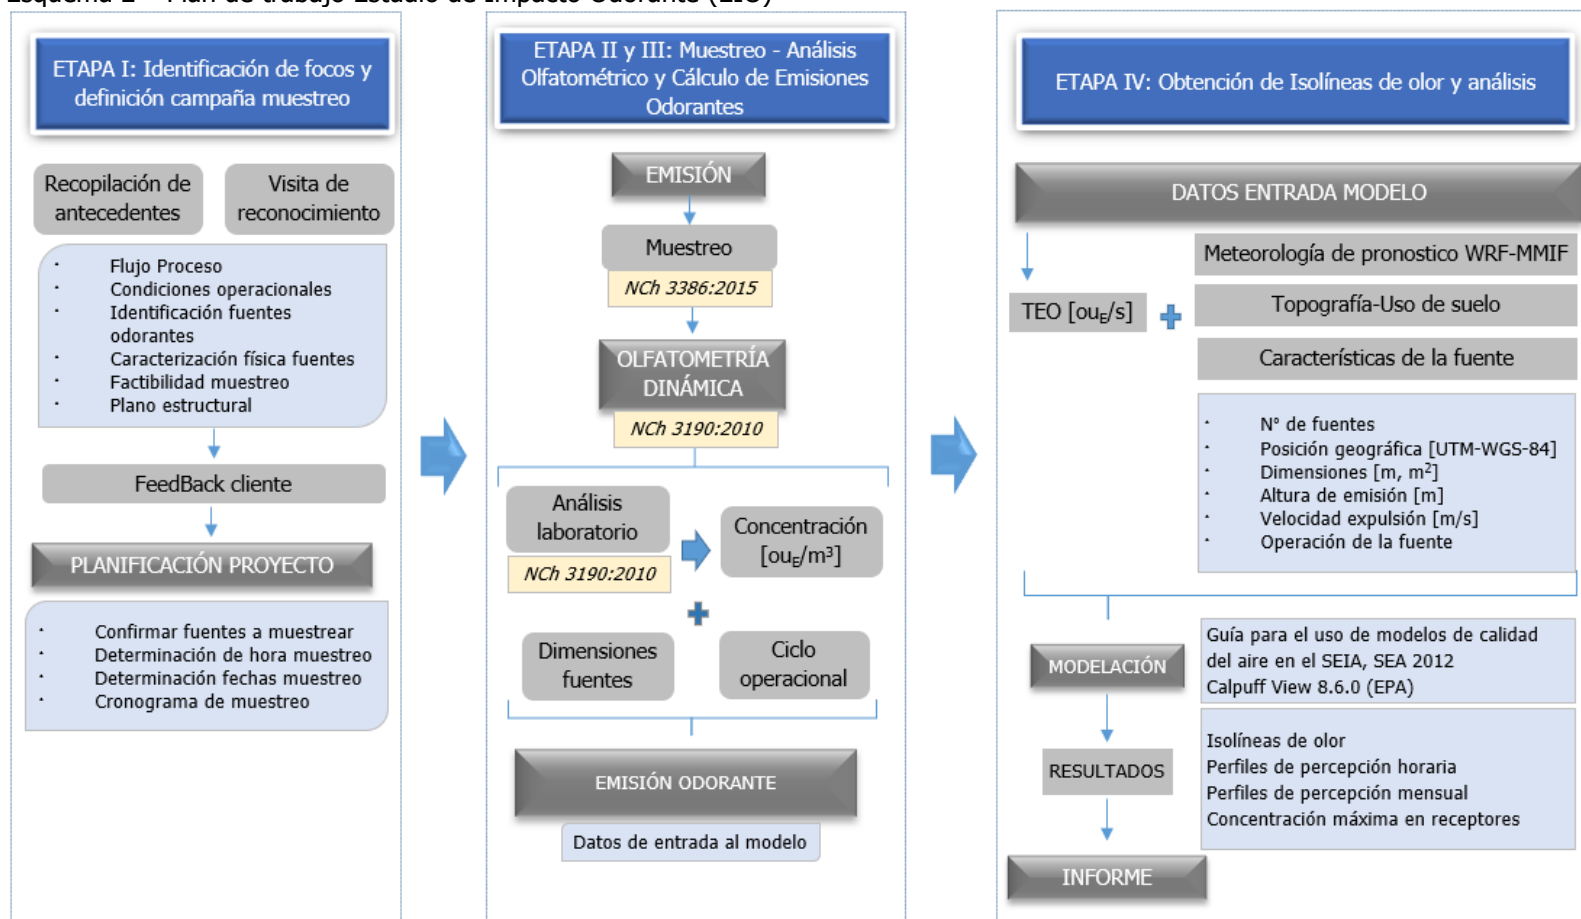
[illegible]

ETAPA I: Identificación de focos y definición campaña muestreo

Recopilación de antecedentes

Visita de reconocimiento

- Flujo Proceso
- Condiciones operacionales
- Identificación fuentes odorantes
- Caracterización física fuentes
- Factibilidad muestreo
- Plano estructural

FeedBack cliente

PLANIFICACIÓN PROYECTO

- Confirmar fuentes a muestrear
- Determinación de hora muestreo
- Determinación fechas muestreo
- Cronograma de muestreo

ETAPA II y III: Muestreo - Análisis Olfatométrico y Cálculo de Emisiones Odorantes

EMISIÓN

Muestreo

NCh 3386:2015

OLFATOMETRÍA DINÁMICA

NCh 3190:2010

Análisis laboratorio

NCh 3190:2010

Concentración $[ou_E/m^3]$

Dimensiones fuentes

Ciclo operacional

EMISIÓN ODORANTE

Datos de entrada al modelo

ETAPA IV: Obtención de Isolíneas de olor y análisis

DATOS ENTRADA MODELO

TEO $[ou_E/s]$

Meteorología de pronostico WRF-MMIF

Topografía-Uso de suelo

Características de la fuente

- N° de fuentes
- Posición geográfica [UTM-WGS-84]
- Dimensiones [m, $m^2$]
- Altura de emisión [m]
- Velocidad expulsión [m/s]
- Operación de la fuente

MODELACIÓN

Guía para el uso de modelos de calidad del aire en el SEIA, SEA 2012
Calpuff View 8.6.0 (EPA)

RESULTADOS

Isolíneas de olor
Perfiles de percepción horaria
Perfiles de percepción mensual
Concentración máxima en receptores

INFORME